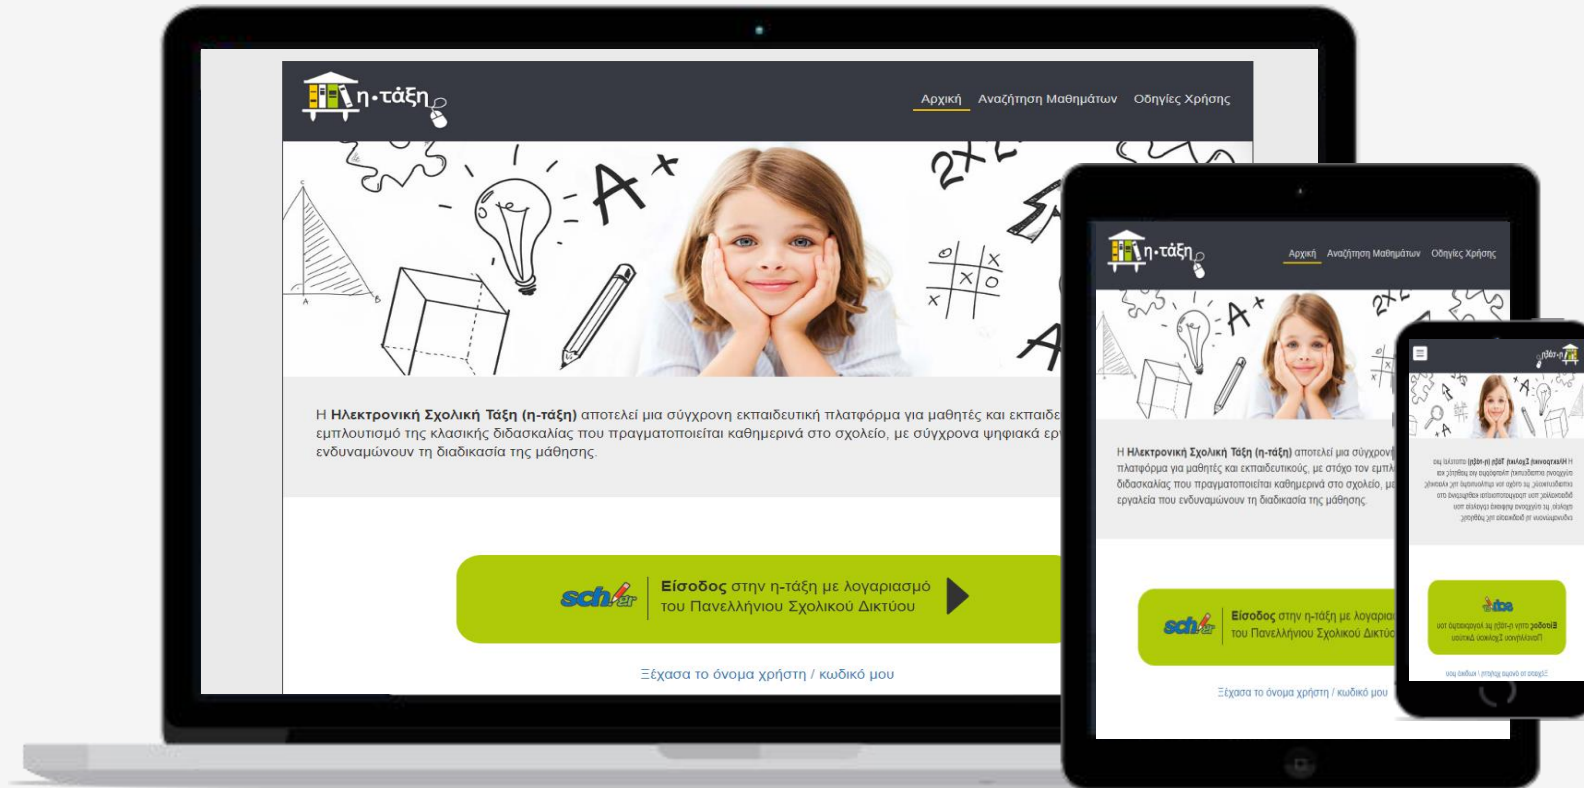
η-τάξη

Αρχική Αναζήτηση Μαθημάτων Οδηγίες Χρήσης

Η **Ηλεκτρονική Σχολική Τάξη (η-τάξη)** αποτελεί μια σύγχρονη εκπαιδευτική πλατφόρμα για μαθητές και εκπαιδε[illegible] εμπλουτισμό της κλασικής διδασκαλίας που πραγματοποιείται καθημερινά στο σχολείο, με σύγχρονα ψηφιακά ερ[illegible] ενδυναμώνουν τη διαδικασία της μάθησης.

sch.gr

**Είσοδος** στην η-τάξη με λογαριασμό του Πανελλήνιου Σχολικού Δικτύου

Ξέχασα το όνομα χρήστη / κωδικό μου

η-τάξη

Αρχική Αναζήτηση Μαθημάτων Οδηγίες Χρήσης

Η **Ηλεκτρονική Σχολική Τάξη (η-τάξη)** αποτελεί μια σύγχρον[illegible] πλατφόρμα για μαθητές και εκπαιδευτικούς, με στόχο τον εμπλ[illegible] διδασκαλίας που πραγματοποιείται καθημερινά στο σχολείο, με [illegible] εργαλεία που ενδυναμώνουν τη διαδικασία της μάθησης.

sch.gr

**Είσοδος** στην η-τάξη με λογαρια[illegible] του Πανελλήνιου Σχολικού Δικτύο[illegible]

Ξέχασα το όνομα χρήστη / κωδικό μου

η-τάξη

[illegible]

**Είσοδος** στην η-τάξη με λογαριασμό του Πανελλήνιου Σχολικού Δικτύου

Ξέχασα το όνομα χρήστη / κωδικό μου